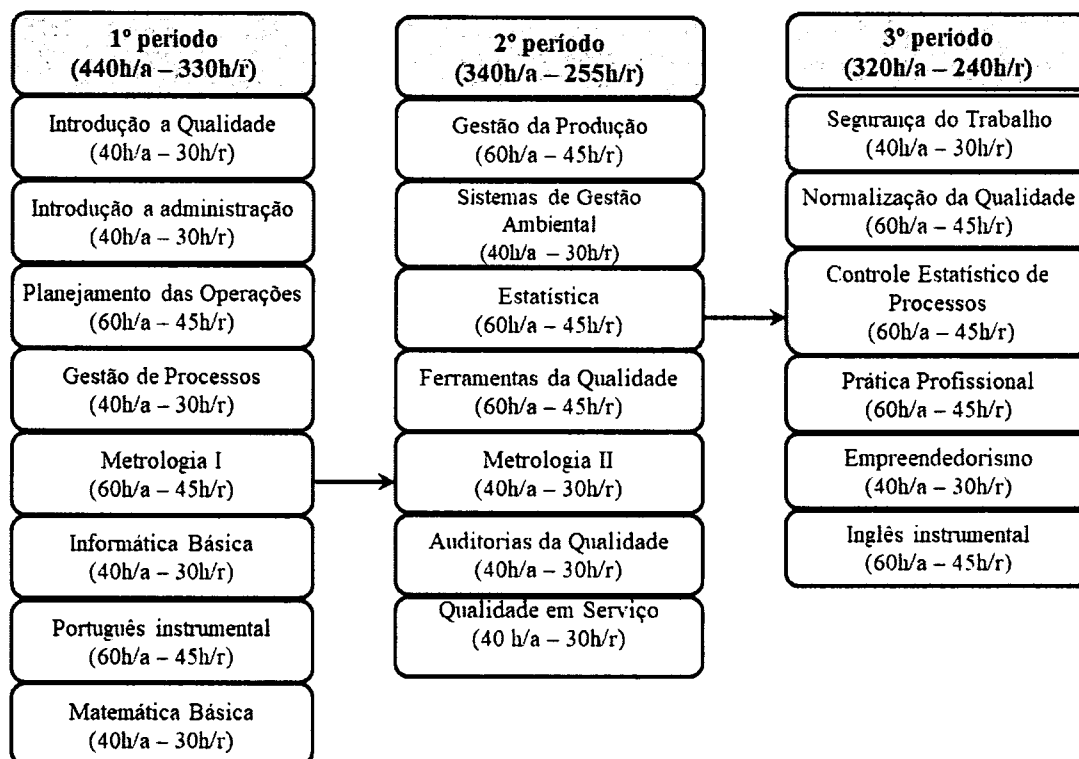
1º período
(440h/a – 330h/r)

Introdução a Qualidade
(40h/a – 30h/r)

Introdução a administração
(40h/a – 30h/r)

Planejamento das Operações
(60h/a – 45h/r)

Gestão de Processos
(40h/a – 30h/r)

Metrologia I
(60h/a – 45h/r)

Informática Básica
(40h/a – 30h/r)

Português instrumental
(60h/a – 45h/r)

Matemática Básica
(40h/a – 30h/r)

2º período
(340h/a – 255h/r)

Gestão da Produção
(60h/a – 45h/r)

Sistemas de Gestão Ambiental
(40h/a – 30h/r)

Estatística
(60h/a – 45h/r)

Ferramentas da Qualidade
(60h/a – 45h/r)

Metrologia II
(40h/a – 30h/r)

Auditorias da Qualidade
(40h/a – 30h/r)

Qualidade em Serviço
(40 h/a – 30h/r)

3º período
(320h/a – 240h/r)

Segurança do Trabalho
(40h/a – 30h/r)

Normalização da Qualidade
(60h/a – 45h/r)

Controle Estatístico de Processos
(60h/a – 45h/r)

Prática Profissional
(60h/a – 45h/r)

Empreendedorismo
(40h/a – 30h/r)

Inglês instrumental
(60h/a – 45h/r)